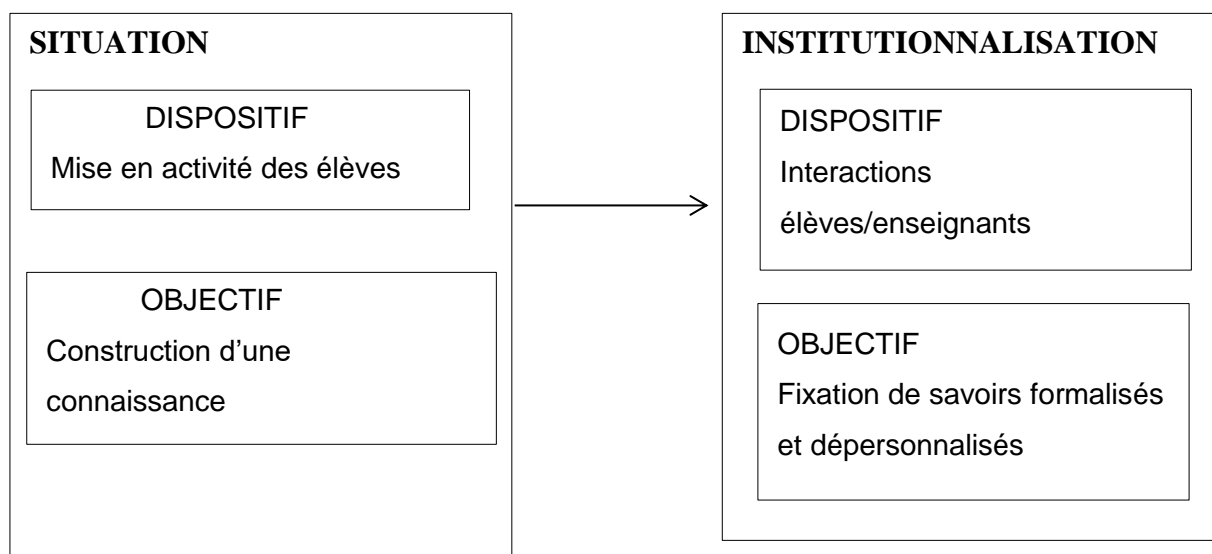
SITUATION

DISPOSITIF

Mise en activité des élèves

OBJECTIF

Construction d'une connaissance

INSTITUTIONNALISATION

DISPOSITIF

Interactions élèves/enseignants

OBJECTIF

Fixation de savoirs formalisés et dépersonnalisés